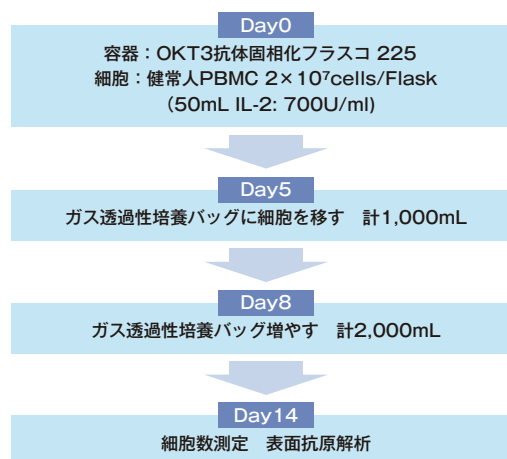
Day0

容器：OKT3抗体固相化フラスコ 225
細胞：健常人PBMC $2\times10^7$cells/Flask
（50mL IL-2: 700U/ml）

Day5

ガス透過性培養バッグに細胞を移す　計1,000mL

Day8

ガス透過性培養バッグ増やす　計2,000mL

Day14

細胞数測定　表面抗原解析